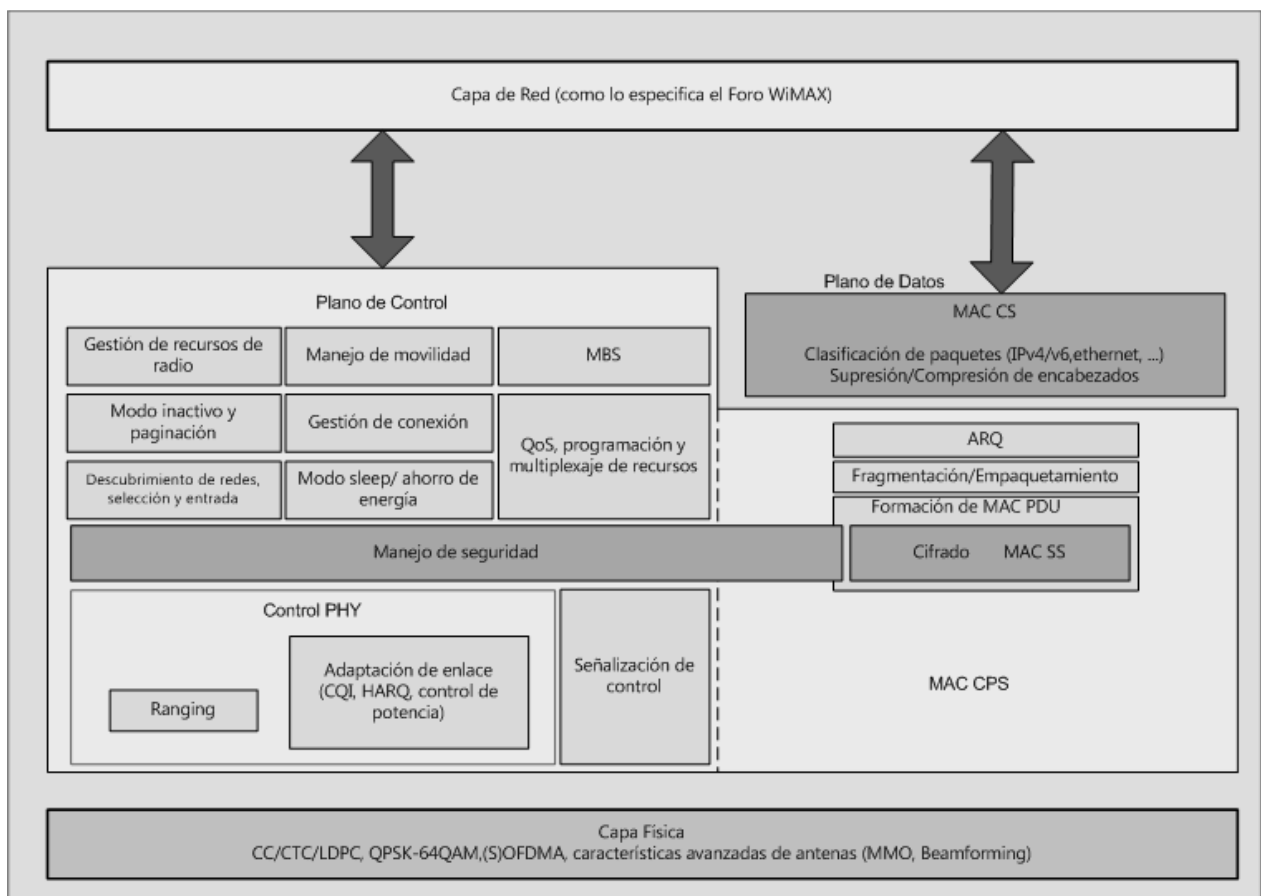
Capa de Red (como lo especifica el Foro WiMAX)

Plano de Control

Gestión de recursos de radio

Manejo de movilidad

MBS

Modo inactivo y paginación

Gestión de conexión

QoS, programación y multiplexaje de recursos

Descubrimiento de redes, selección y entrada

Modo sleep/ ahorro de energía

Plano de Datos

MAC CS

Clasificación de paquetes (IPv4/v6,ethernet, ...)
Supresión/Compresión de encabezados

ARQ

Fragmentación/Empaquetamiento

Formación de MAC PDU

Manejo de seguridad

Cifrado MAC SS

Control PHY

Ranging

Adaptación de enlace (CQI, HARQ, control de potencia)

Señalización de control

MAC CPS

Capa Física
CC/CTC/LDPC, QPSK-64QAM,(S)OFDMA, características avanzadas de antenas (MMO, Beamforming)